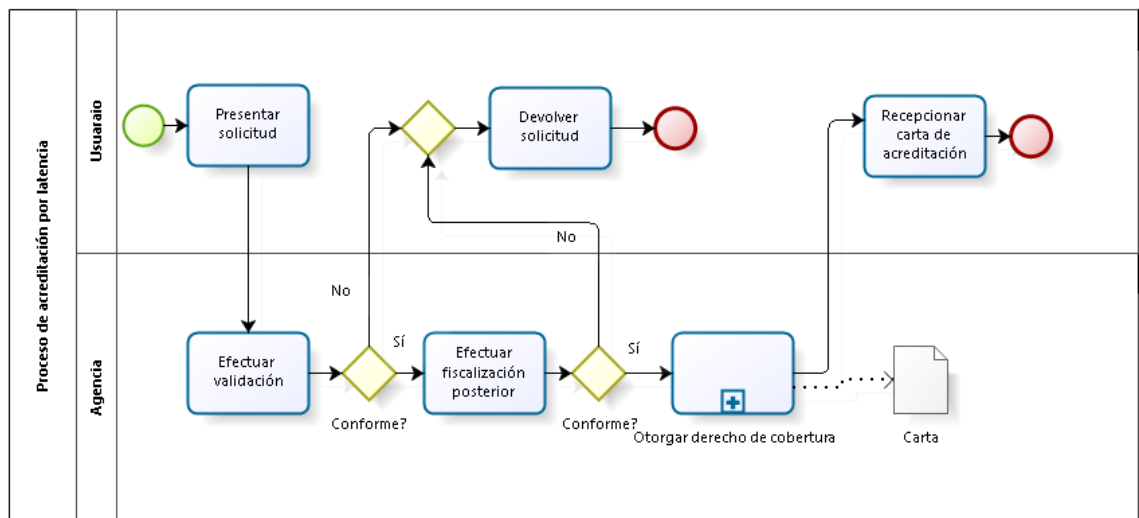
Proceso de acreditación por latencia

Usuaraio

Presentar solicitud

Devolver solicitud

Recepcionar carta de acreditación

No

Agencia

No

Efectuar validación

Sí

Conforme?

Efectuar fiscalización posterior

Sí

Conforme?

Otorgar derecho de cobertura

Carta